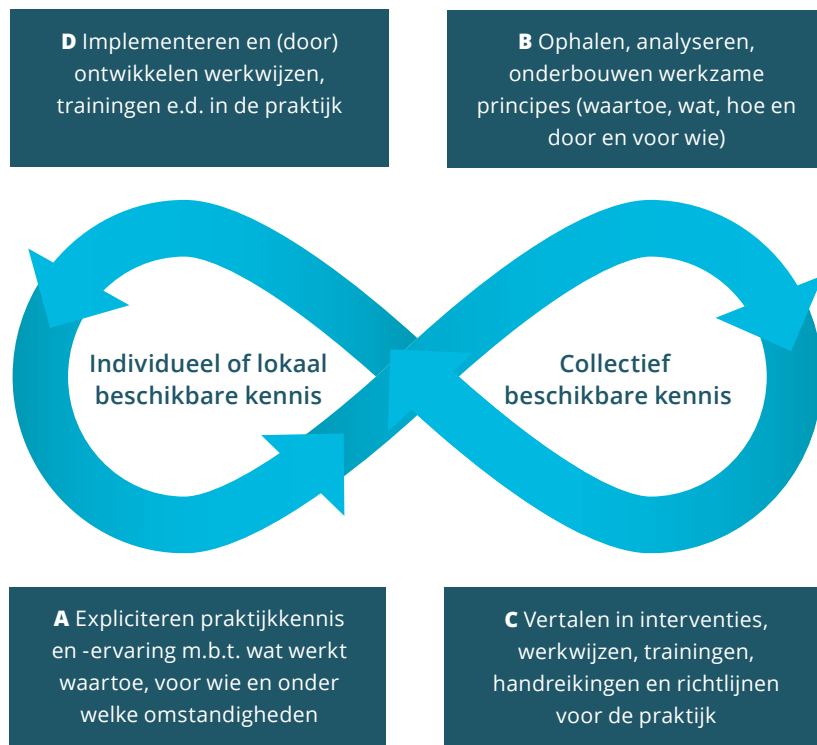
**D** Implementeren en (door) ontwikkelen werkwijzen, trainingen e.d. in de praktijk

**B** Ophalen, analyseren, onderbouwen werkzame principes (waartoe, wat, hoe en door en voor wie)

Individueel of lokaal beschikbare kennis

Collectief beschikbare kennis

**A** Expliciteren praktijkkennis en -ervaring m.b.t. wat werkt waartoe, voor wie en onder welke omstandigheden

**C** Vertalen in interventies, werkwijzen, trainingen, handreikingen en richtlijnen voor de praktijk